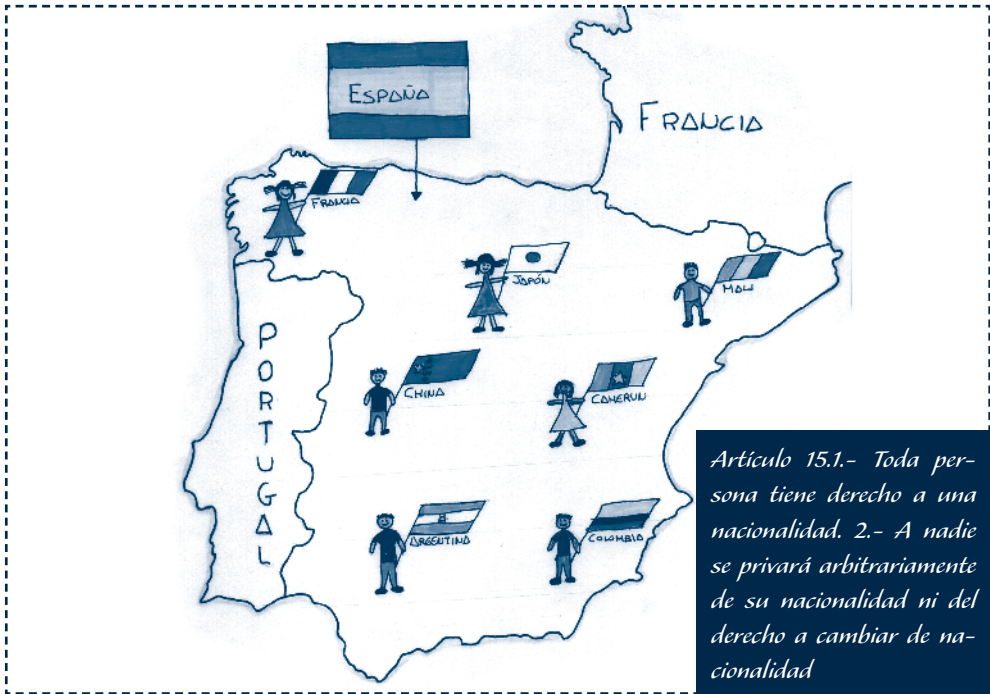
ESPAÑA

FRANCIA

FRANCIA

JAPÓN

MALI

PORTUGAL

CHINA

CAMERUN

ARGENTINA

COLOMBIA

Artículo 15.1.- Toda persona tiene derecho a una nacionalidad. 2.- A nadie se privará arbitrariamente de su nacionalidad ni del derecho a cambiar de nacionalidad